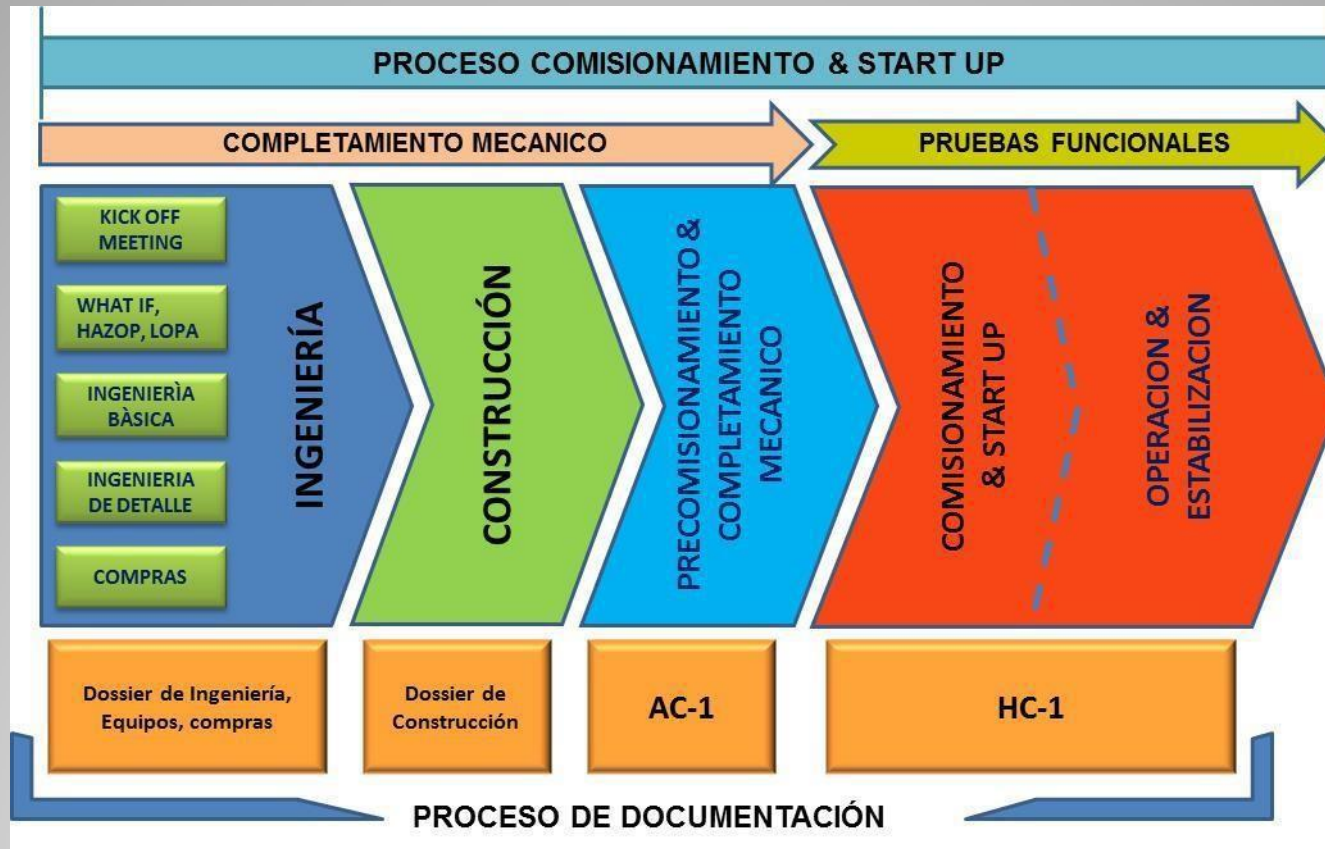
PROCESO COMISIONAMIENTO & START UP

COMPLETAMIENTO MECANICO

PRUEBAS FUNCIONALES

KICK OFF MEETING

WHAT IF, HAZOP, LOPA

INGENIERÌA BÀSICA

INGENIERIA DE DETALLE

COMPRAS

INGENIERÍA

CONSTRUCCIÓN

PRECOMISIONAMIENTO & COMPLETAMIENTO MECANICO

COMISIONAMIENTO & START UP

OPERACION & ESTABILIZACION

Dossier de Ingeniería, Equipos, compras

Dossier de Construcción

AC-1

HC-1

PROCESO DE DOCUMENTACIÓN